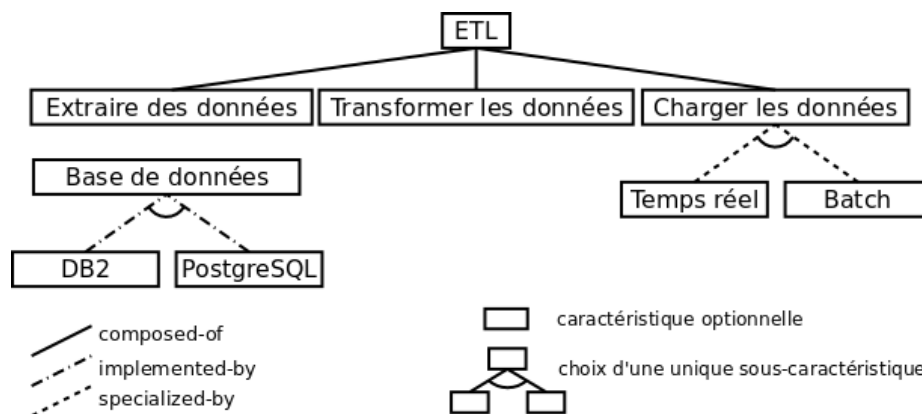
ETL

Extraire des données

Transformer les données

Charger les données

Base de données

DB2

PostgreSQL

Temps réel

Batch

composed-of

implemented-by

specialized-by

caractéristique optionnelle

choix d'une unique sous-caractéristique